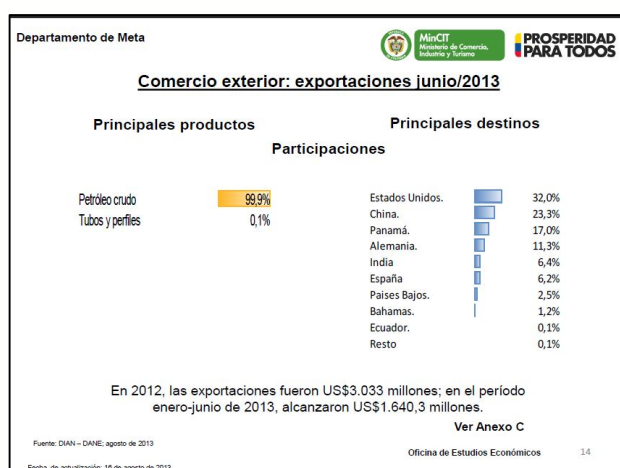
Departamento de Meta

MinCIT Ministerio de Comercio, Industria y Turismo

PROSPERIDAD PARA TODOS

Comercio exterior: exportaciones junio/2013

Principales productos

Principales destinos

Participaciones

| | |
|---|---|
| Petróleo crudo | 99,9% |
| Tubos y perfiles | 0,1% |

| | |
|---|---|
| Estados Unidos. | 32,0% |
| China. | 23,3% |
| Panamá. | 17,0% |
| Alemania. | 11,3% |
| India | 6,4% |
| España | 6,2% |
| Paises Bajos. | 2,5% |
| Bahamas. | 1,2% |
| Ecuador. | 0,1% |
| Resto | 0,1% |

En 2012, las exportaciones fueron US$3.033 millones; en el período enero-junio de 2013, alcanzaron US$1.640,3 millones.

Ver Anexo C

Fuente: DIAN – DANE; agosto de 2013

Oficina de Estudios Económicos

14

Fecha de actualización: 16 de agosto de 2013